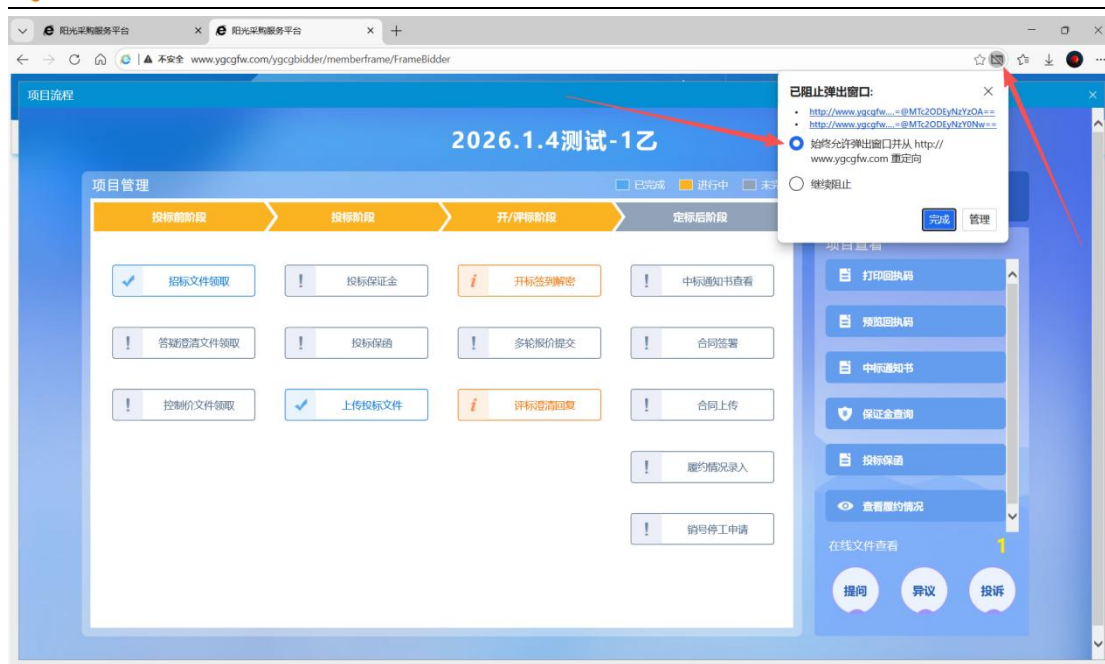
阳光采购服务平台 × 阳光采购服务平台 × +

不安全 www.ygcgfw.com/ygcgbidder/memberframe/FrameBidder

项目流程

2026.1.4测试-1乙

项目管理

已完成 进行中 未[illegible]

投标前阶段 投标阶段 开/评标阶段 定标后阶段

招标文件领取
投标保证金
开标签到解密
中标通知书查看

答疑澄清文件领取
投标保函
多轮报价提交
合同签署

控制价文件领取
上传投标文件
评标澄清回复
合同上传

履约情况录入

销号停工申请

项目查看

打印回执码
预览回执码
中标通知书
保证金查询
投标保函
查看履约情况

在线文件查看 1

提问 异议 投诉

已阻止弹出窗口:

http://www.ygcgfw....=@MTc2ODEyNzYzOA==
http://www.ygcgfw....=@MTc2ODEyNzY0Nw==

始终允许弹出窗口并从 http://www.ygcgfw.com 重定向

继续阻止

完成 管理